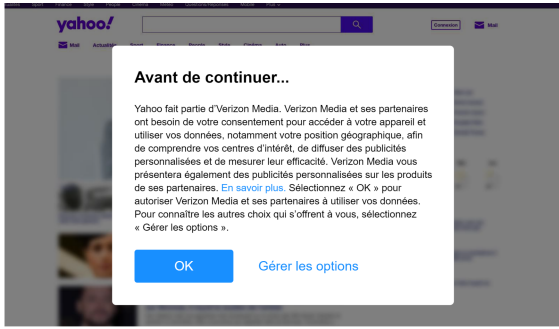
yahoo!

Connexion

Mail

Mail

Actualités

Avant de continuer...

Yahoo fait partie d'Verizon Media. Verizon Media et ses partenaires ont besoin de votre consentement pour accéder à votre appareil et utiliser vos données, notamment votre position géographique, afin de comprendre vos centres d'intérêt, de diffuser des publicités personnalisées et de mesurer leur efficacité. Verizon Media vous présentera également des publicités personnalisées sur les produits de ses partenaires. En savoir plus. Sélectionnez « OK » pour autoriser Verizon Media et ses partenaires à utiliser vos données. Pour connaître les autres choix qui s'offrent à vous, sélectionnez « Gérer les options ».

OK

Gérer les options